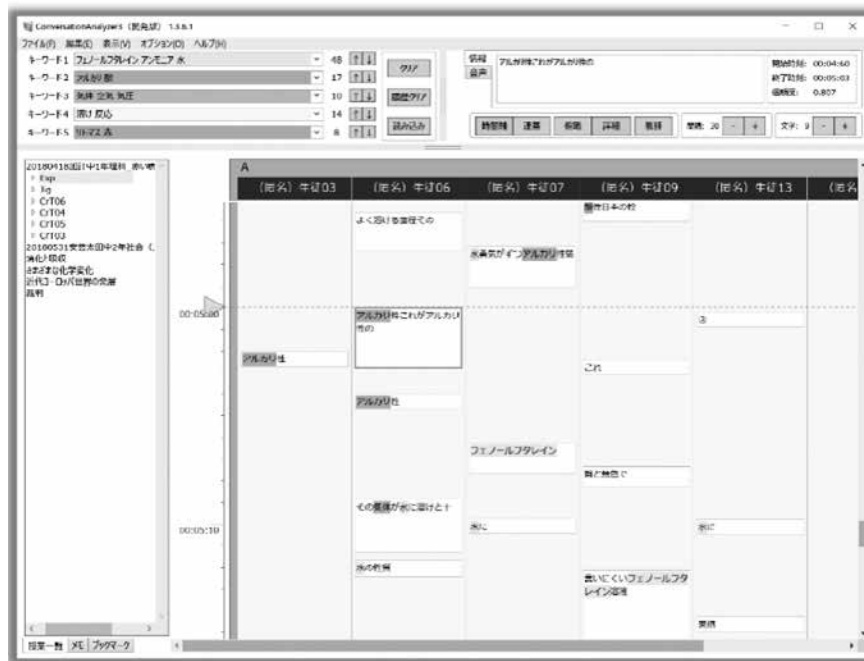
ConversationAnalyzer3 (開発版) 1.3.6.1

ファイル(F) 編集(E) 表示(V) オプション(O) ヘルプ(H)

キーワードF1 フェノールフタレイン アンモニア 水 48
キーワードF2 アルカリ 酸 17
キーワードF3 気体 空気 気圧 10
キーワードF4 溶け 反応 14
キーワードF5 リトマス 赤 8

クリア
履歴クリア
読み込み

情報
音声

アルカリ性これがアルカリ性の

開始時刻: 00:04:60
終了時刻: 00:05:03
信頼度: 0.807

詳細  速算  仮説  評価  削除  横幅: 20 - +  文字: 9 - +

20180418巡回中1年理科_赤い物
Exp
Ig
CrT06
CrT04
CrT05
CrT03
20180531安芸太田中2年社会 (
消化と吸収
さまざまな化学変化
近代ヨーロッパ世界の発展
裁判

A

(匿名) 生徒03 | (匿名) 生徒06 | (匿名) 生徒07 | (匿名) 生徒09 | (匿名) 生徒13 | (匿名

よく溶ける量性その
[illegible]日本の粒
水素気が イつアルカリ性気
00:05:00
アルカリ性これがアルカリ性の
③
アルカリ性
これ
アルカリ性
フェノールフタレイン
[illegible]と無色で
その気体が水に溶けと十
00:05:10
水に
水に
水の性質
言いにくいフェノールフタレイン溶液
実感

授業一覧 メモ ブックマーク